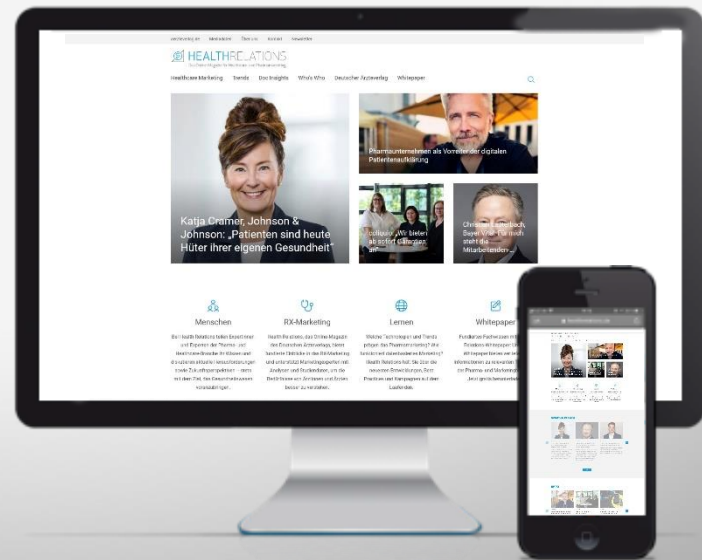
HEALTHRELATIONS

Healthcare Marketing Trends Doc Insights Who's Who Deutscher Ärzteverlag Whitepaper

Pharmaunternehmen als Vorreiter der digitalen Patientenaufklärung

Katja Cramer, Johnson & Johnson: „Patienten sind heute Hüter ihrer eigenen Gesundheit"

Menschen

RX-Marketing

Lernen

Whitepaper

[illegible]